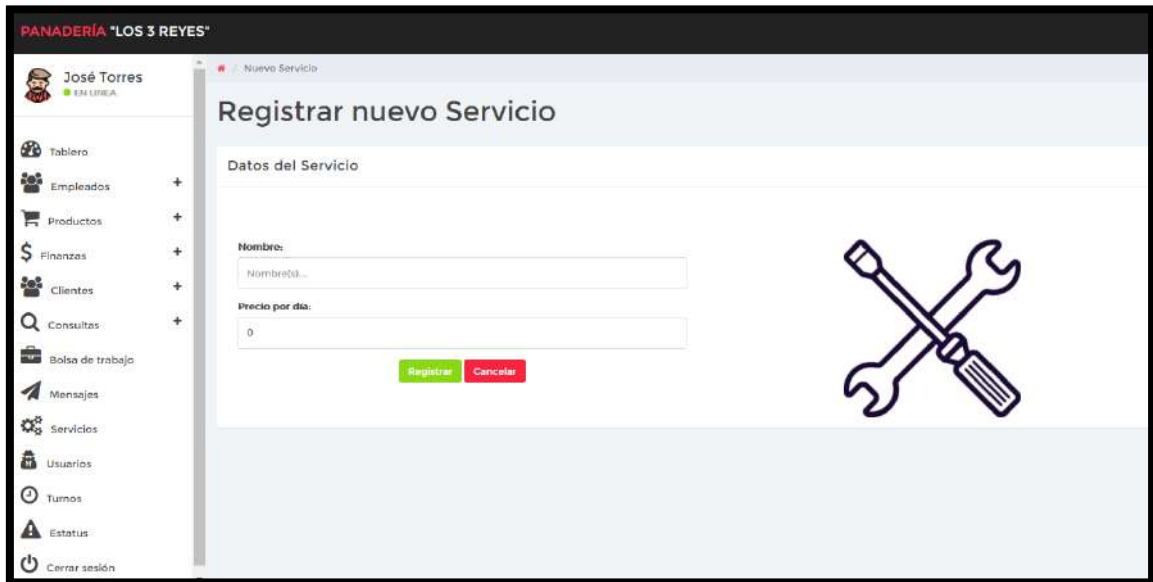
PANADERÍA "LOS 3 REYES"

José Torres
EN LINEA

Tablero
Empleados +
Productos +
Finanzas +
Clientes +
Consultas +
Bolsa de trabajo
Mensajes
Servicios
Usuarios
Turnos
Estatus
Cerrar sesión

/ Nuevo Servicio

Registrar nuevo Servicio

Datos del Servicio

Nombre:
Nombre(s)...

Precio por dia:
0

Registrar Cancelar